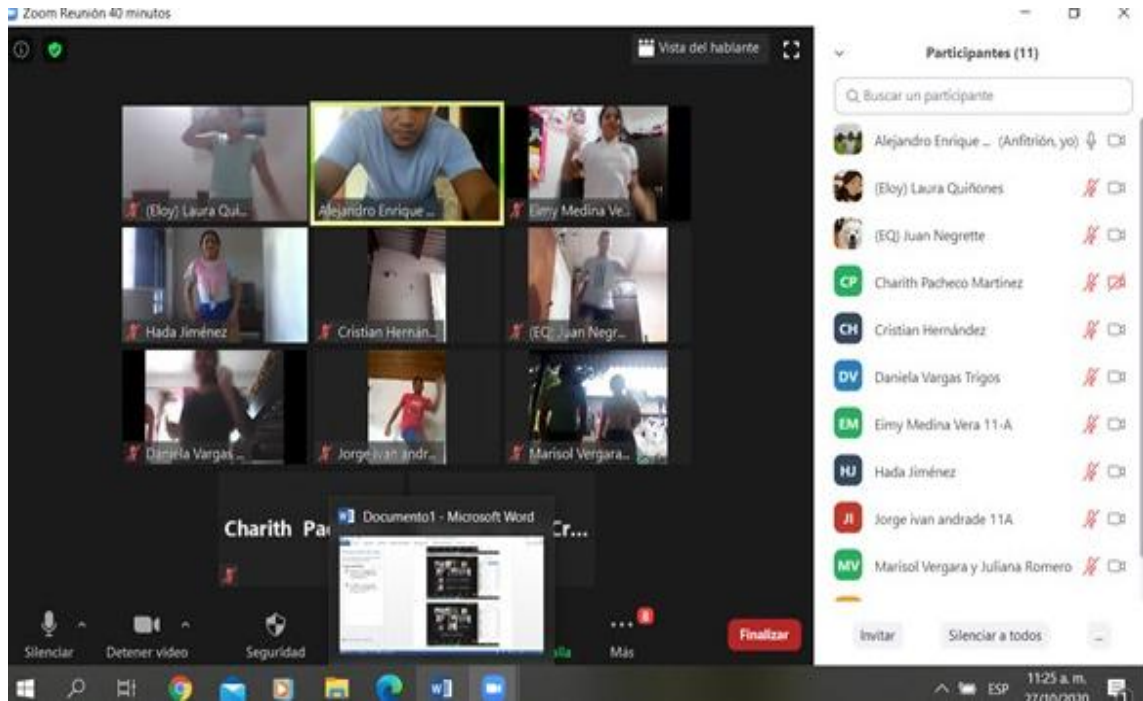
Zoom Reunión 40 minutos

Vista del hablante

(Eloy) Laura Qui...
Alejandro Enrique ...
Eimy Medina Ve...
Hada Jiménez
Cristian Hernán...
(EQ) Juan Negr...
Daniela Vargas ...
Jorge ivan andr...
Marisol Vergara...

Charith Pa
Cr...

Documento1 - Microsoft Word

Silenciar
Detener video
Seguridad
Más
Finalizar

Participantes (11)

Buscar un participante

Alejandro Enrique ... (Anfitrión, yo)
(Eloy) Laura Quiñones
(EQ) Juan Negrette
CP Charith Pacheco Martinez
CH Cristian Hernández
DV Daniela Vargas Trigos
EM Eimy Medina Vera 11-A
HJ Hada Jiménez
JI Jorge ivan andrade 11A
MV Marisol Vergara y Juliana Romero

Invitar
Silenciar a todos
...

ESP
11:25 a. m.
27/10/2020